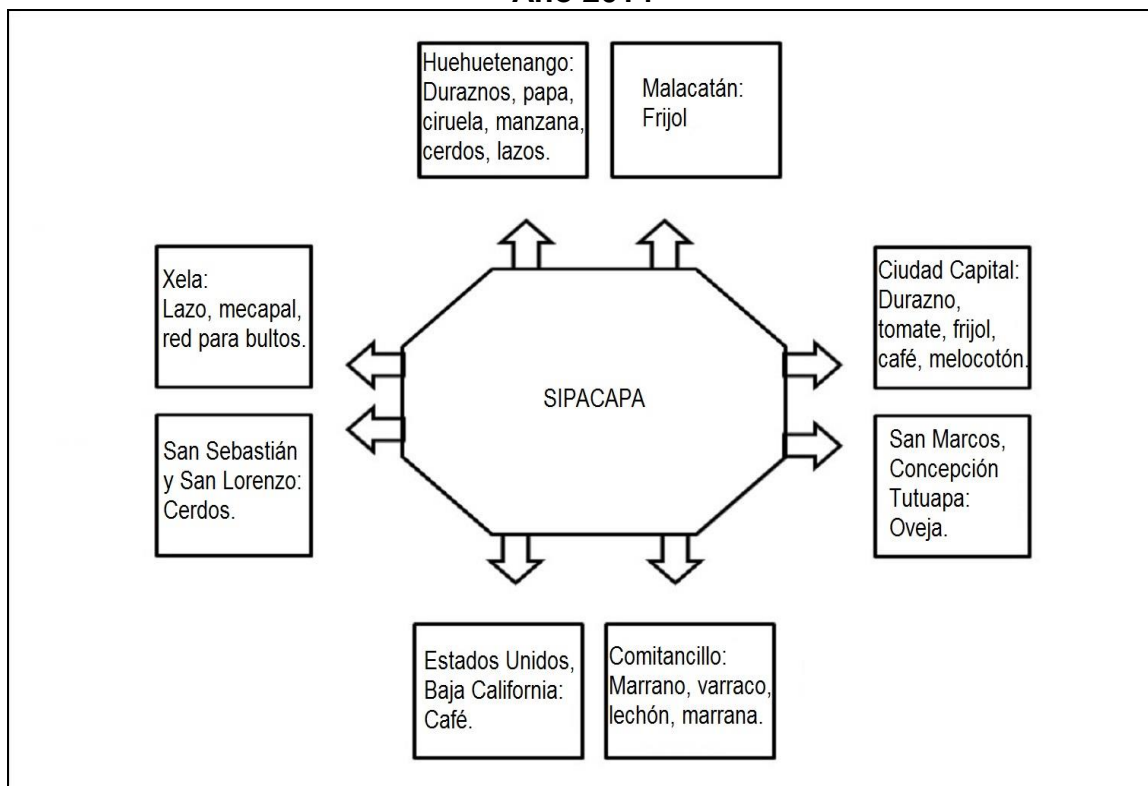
Año 2011

Huehuetenango: Duraznos, papa, ciruela, manzana, cerdos, lazos.

Malacatán: Frijol

Xela: Lazo, mecapal, red para bultos.

Ciudad Capital: Durazno, tomate, frijol, café, melocotón.

SIPACAPA

San Sebastián y San Lorenzo: Cerdos.

San Marcos, Concepción Tutuapa: Oveja.

Estados Unidos, Baja California: Café.

Comitancillo: Marrano, varraco, lechón, marrana.